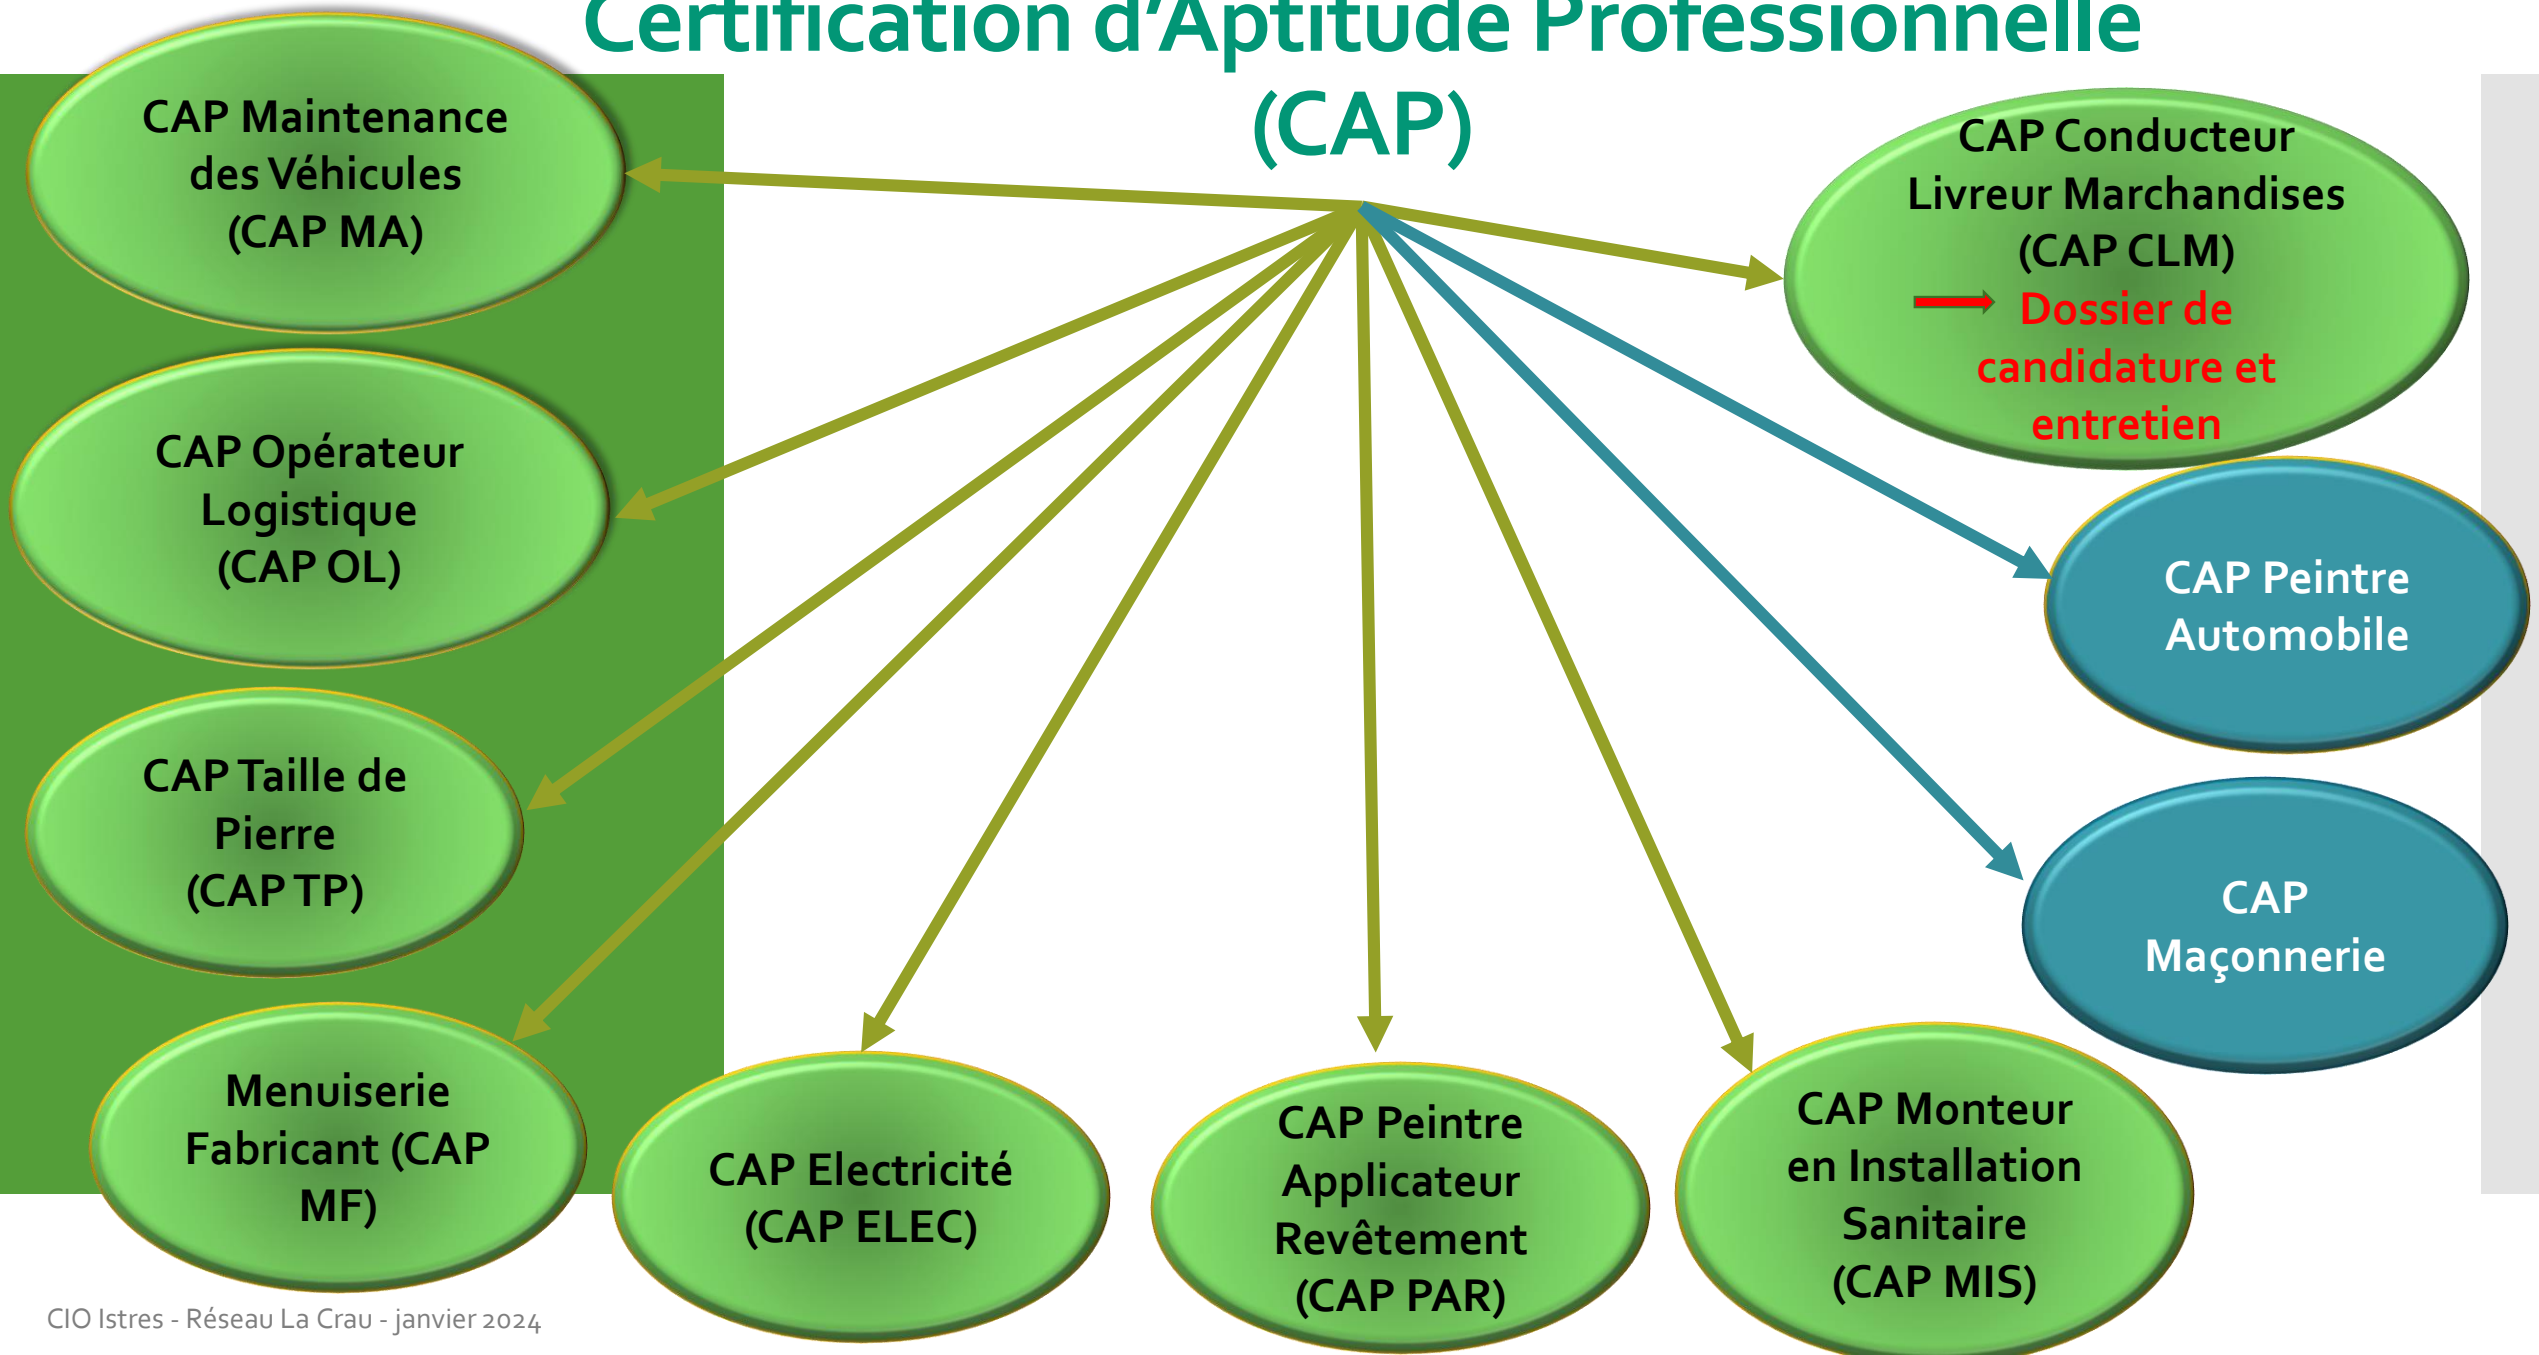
Certification d'Aptitude Professionnelle (CAP)

CAP Maintenance des Véhicules (CAP MA)

CAP Opérateur Logistique (CAP OL)

CAP Taille de Pierre (CAP TP)

Menuiserie Fabricant (CAP MF)

CAP Electricité (CAP ELEC)

CAP Peintre Applicateur Revêtement (CAP PAR)

CAP Monteur en Installation Sanitaire (CAP MIS)

CAP Maçonnerie

CAP Peintre Automobile

CAP Conducteur Livreur Marchandises (CAP CLM)
Dossier de candidature et entretien

CIO Istres - Réseau La Crau - janvier 2024